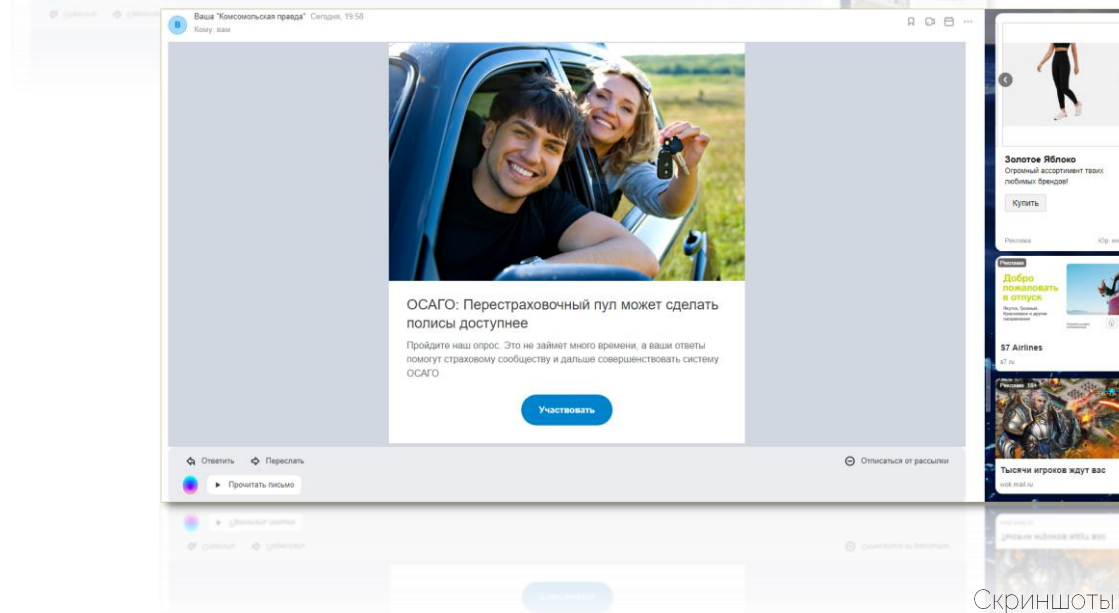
В Ваша "Комсомольская правда" Сегодня, 19:58
Кому: вам

ОСАГО: Перестраховочный пул может сделать полисы доступнее

Пройдите наш опрос. Это не займет много времени, а ваши ответы помогут страховому сообществу и дальше совершенствовать систему ОСАГО

Участвовать

Ответить Переслать Отписаться от рассылки

Прочитать письмо

Золотое Яблоко
Огромный ассортимент твоих любимых брендов!
Купить
Реклама Юр. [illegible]

Реклама
Добро пожаловать в отпуск
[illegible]
S7 Airlines
s7.ru

Реклама 18+
Тысячи игроков ждут вас
wok.mail.ru

Скриншоты